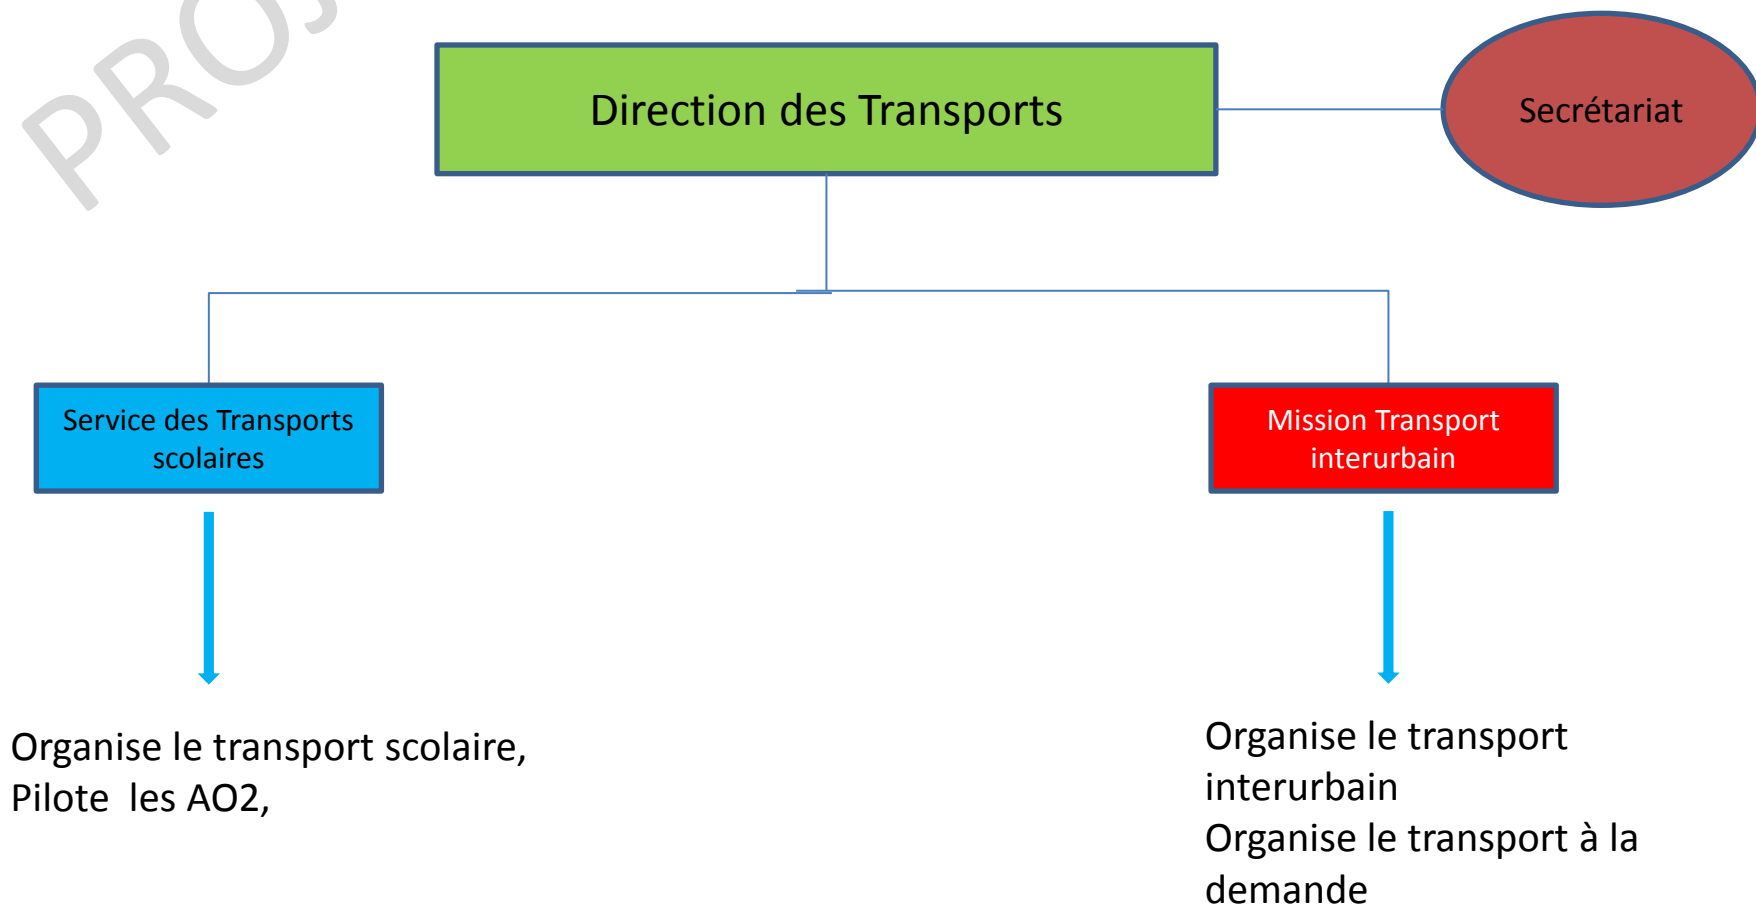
PRO

Direction des Transports

Secrétariat

Service des Transports scolaires

Mission Transport interurbain

Organise le transport scolaire,
Pilote les AO2,

Organise le transport interurbain
Organise le transport à la demande